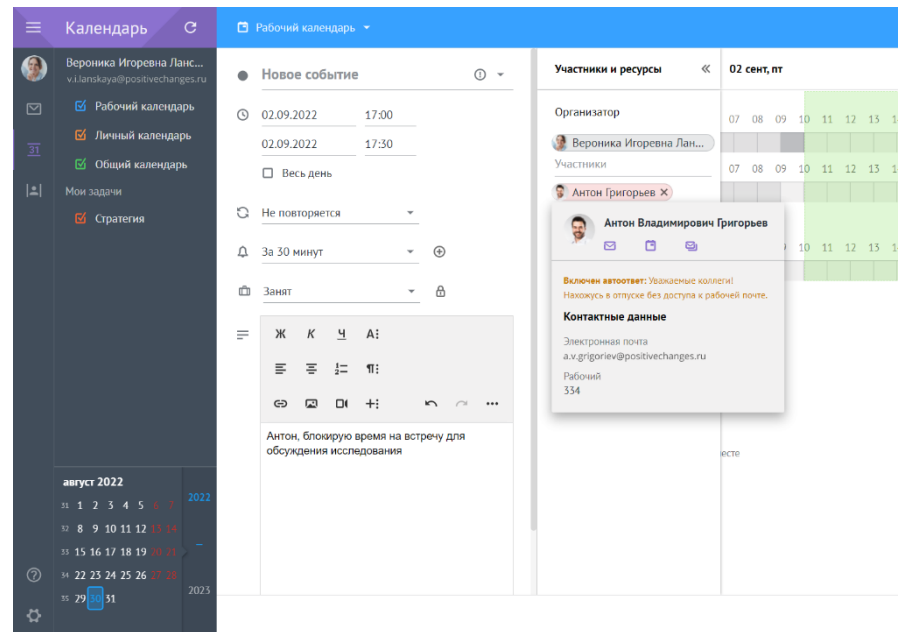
Календарь

Вероника Игоревна Ланс...
v.i.lanskaya@positivechanges.ru

Рабочий календарь
Личный календарь
Общий календарь
Мои задачи
Стратегия

31

август 2022
31 1 2 3 4 5 6 7
32 8 9 10 11 12 13 14
33 15 16 17 18 19 20 21
34 22 23 24 25 26 27 28
35 29 30 31

2022
2023

Рабочий календарь

Новое событие
02.09.2022 17:00
02.09.2022 17:30
Весь день
Не повторяется
За 30 минут
Занят

Ж К Ч А

Антон, блокирую время на встречу для обсуждения исследования

Участники и ресурсы
Организатор
Вероника Игоревна Лан...
Участники
Антон Григорьев ×

02 сент, пт
07 08 09 10 11 12 13 1
07 08 09 10 11 12 13 1
07 08 09 10 11 12 13 1

Антон Владимирович Григорьев
Включен автоответ: Уважаемые коллеги! Нахожусь в отпуске без доступа к рабочей почте.
Контактные данные
Электронная почта
a.v.grigoriev@positivechanges.ru
Рабочий
334

месте